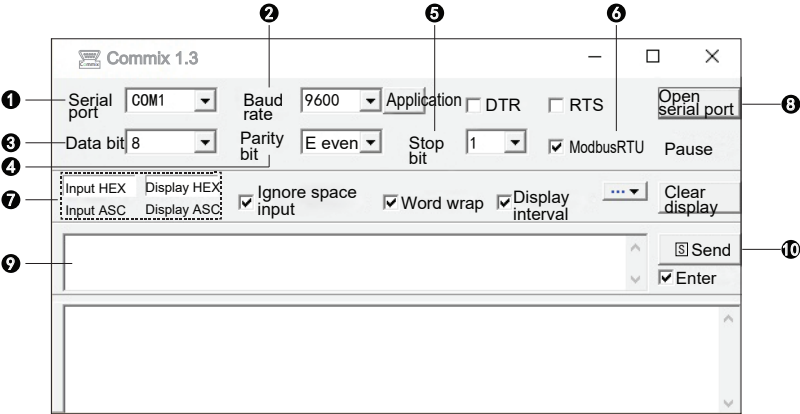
❷ ❺ ❻

Commix 1.3

❶ Serial port COM1

Baud rate 9600 Application DTR RTS

Open serial port ❽

❸ Data bit 8

Parity bit E even

Stop bit 1

ModbusRTU Pause

❹

❼ Input HEX Display HEX Input ASC Display ASC

Ignore space input

Word wrap

Display interval

...

Clear display

❾

S Send ❿

Enter